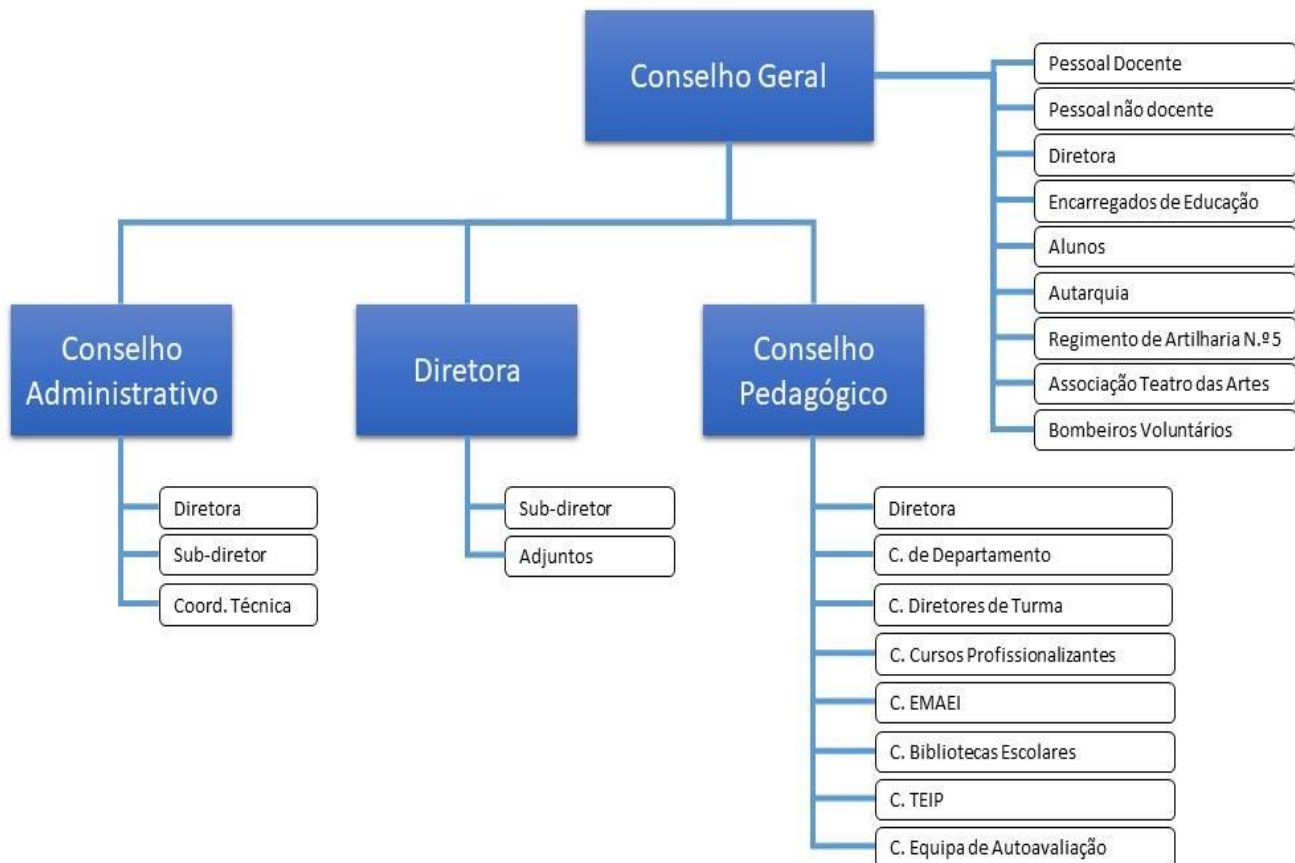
Conselho Geral

Pessoal Docente
Pessoal não docente
Diretora
Encarregados de Educação
Alunos
Autarquia
Regimento de Artilharia N.º 5
Associação Teatro das Artes
Bombeiros Voluntários

Conselho Administrativo

Diretora
Sub-diretor
Coord. Técnica

Diretora

Sub-diretor
Adjuntos

Conselho Pedagógico

Diretora
C. de Departamento
C. Diretores de Turma
C. Cursos Profissionalizantes
C. EMAEI
C. Bibliotecas Escolares
C. TEIP
C. Equipa de Autoavaliação